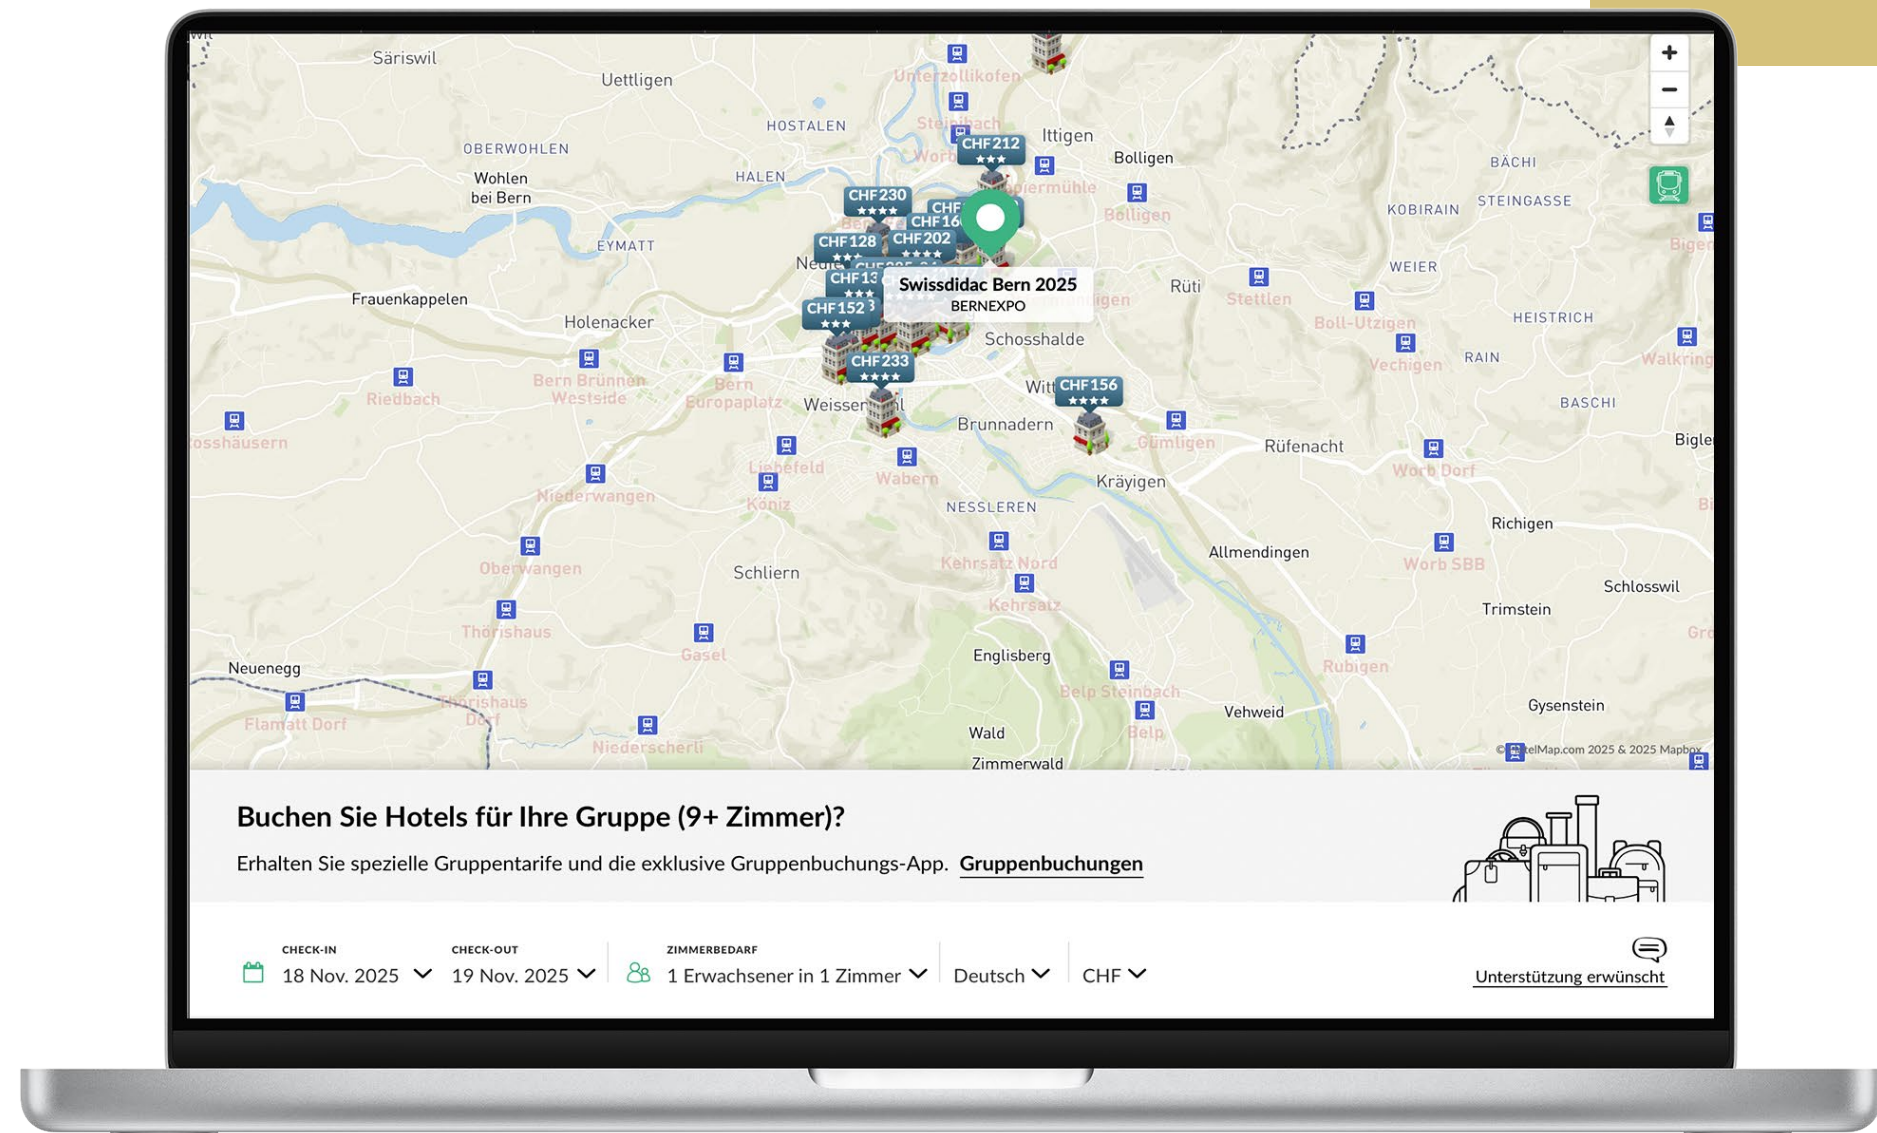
Säriswil
Uettligen
Unterzollikofen
HOSTALEN
OBERWOHLEN
Ittigen
Bolligen
Wohlen bei Bern
HALEN
CHF212
CHF230
BÄCHI
KOBIRAIN
STEINGASSE
EYMATT
CHF128
CHF202
CHF152
CHF233
CHF156
Swissdidac Bern 2025
BERNEXPO
Rüti
Stettlen
WEIER
Frauenkappelen
Holenacker
Schosshalde
Boll-Utzigen
HEISTRICH
Vechigen
RAIN
Riedbach
Bern Brünnen Westside
Bern Europaplatz
Weissenbühl
Brunnadern
Gümligen
Rüfenacht
BASCHI
Liebefeld
Wabern
Worb Dorf
Niederwangen
Köniz
Kräyigen
NESSLEREN
Richigen
Oberwangen
Schliern
Kehrsatz Nord
Allmendingen
Worb SBB
Kehrsatz
Schlosswil
Thörishaus
Gasel
Trimstein
Englisberg
Rubigen
Neuenegg
Belp Steinbach
Thörishaus Dorf
Flamatt Dorf
Vehweid
Gysenstein
Belp
Niederscherli
Wald
Zimmerwald
© HotelMap.com 2025 & 2025 Mapbox

Buchen Sie Hotels für Ihre Gruppe (9+ Zimmer)?

Erhalten Sie spezielle Gruppentarife und die exklusive Gruppenbuchungs-App. Gruppenbuchungen

CHECK-IN
18 Nov. 2025
CHECK-OUT
19 Nov. 2025
ZIMMERBEDARF
1 Erwachsener in 1 Zimmer
Deutsch
CHF
Unterstützung erwünscht